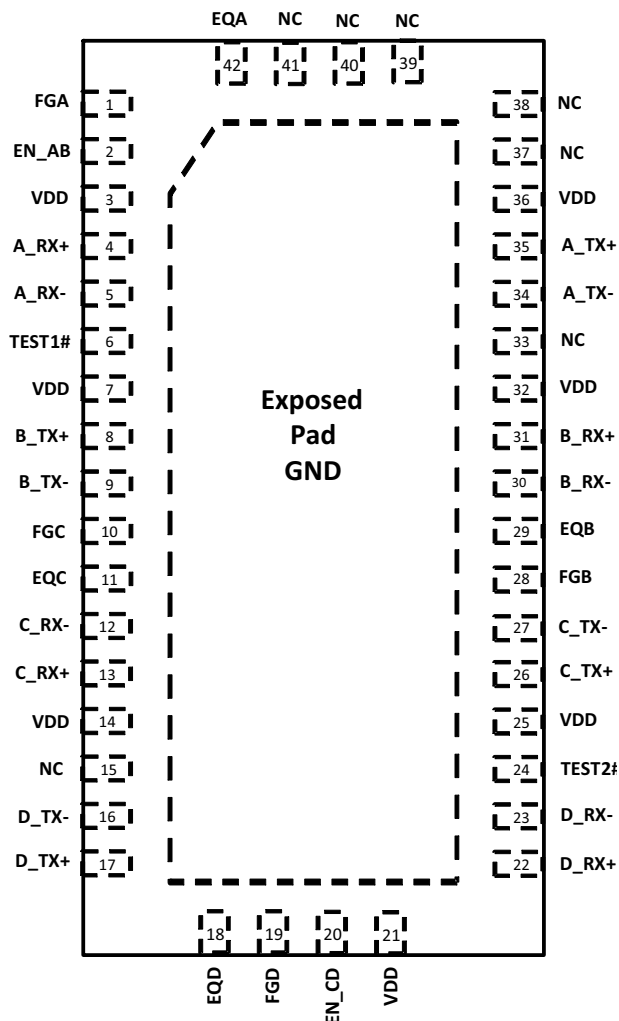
EQA NC NC NC
42 41 40 39

FGA 1
EN_AB 2
VDD 3
A_RX+ 4
A_RX- 5
TEST1# 6
VDD 7
B_TX+ 8
B_TX- 9
FGC 10
EQC 11
C_RX- 12
C_RX+ 13
VDD 14
NC 15
D_TX- 16
D_TX+ 17

Exposed Pad GND

38 NC
37 NC
36 VDD
35 A_TX+
34 A_TX-
33 NC
32 VDD
31 B_RX+
30 B_RX-
29 EQB
28 FGB
27 C_TX-
26 C_TX+
25 VDD
24 TEST2#
23 D_RX-
22 D_RX+

18 19 20 21
EQD FGD EN_CD VDD